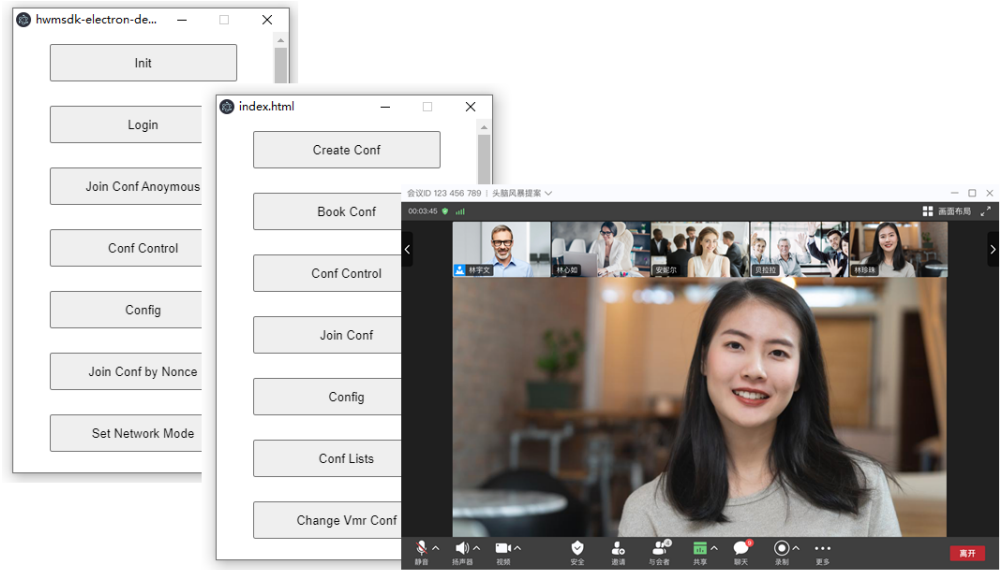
hwmsdk-electron-de...

Init

Login

Join Conf Anoymous

Conf Control

Config

Join Conf by Nonce

Set Network Mode

index.html

Create Conf

Book Conf

Conf Control

Join Conf

Config

Conf Lists

Change Vmr Conf

会议ID 123 456 789 | 头脑风暴提案

00:03:45

画面布局

林宇文

林心如

安妮尔

贝拉拉

林珍珠

静音

扬声器

视频

安全

邀请

与会者

共享

聊天

录制

更多

离开